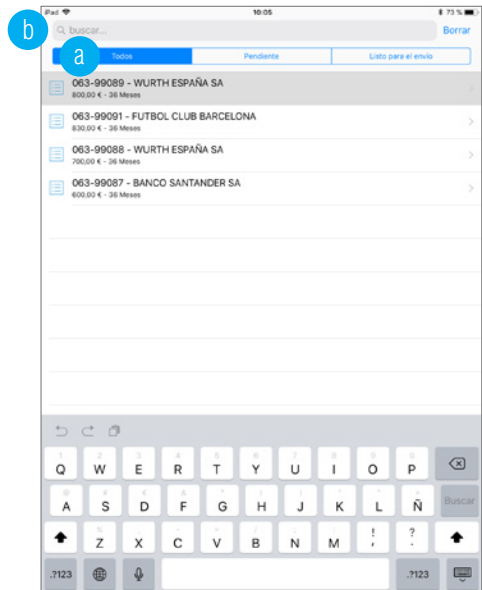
iPad 10:05 73 %

b

buscar...

Borrar

a

Todos | Pendiente | Listo para el envío

063-99089 - WURTH ESPAÑA SA
800,00 € - 36 Meses

063-99091 - FUTBOL CLUB BARCELONA
830,00 € - 36 Meses

063-99088 - WURTH ESPAÑA SA
700,00 € - 36 Meses

063-99087 - BANCO SANTANDER SA
600,00 € - 36 Meses

Q W E R T Y U I O P
A S D F G H J K L Ñ Buscar
Z X C V B N M ! ? , .
.?123 .?123